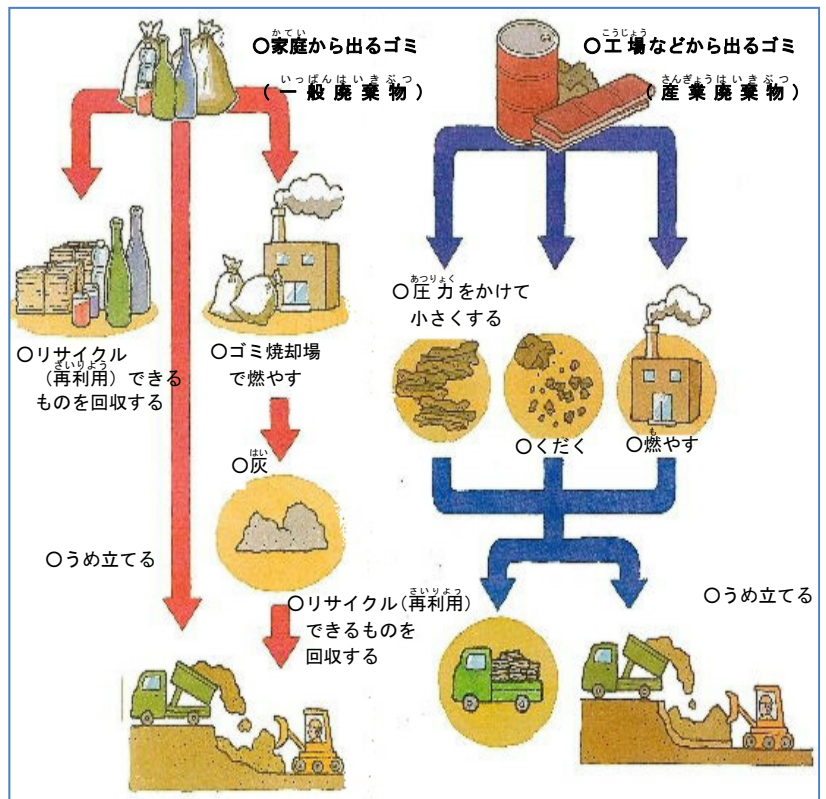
○家庭から出るゴミ
（一般廃棄物）

○工場などから出るゴミ
（産業廃棄物）

○リサイクル（再利用）できるものを回収する

○ゴミ焼却場で燃やす

○灰

○うめ立てる

○リサイクル（再利用）できるものを回収する

○圧力をかけて小さくする

○くだく

○燃やす

○うめ立てる